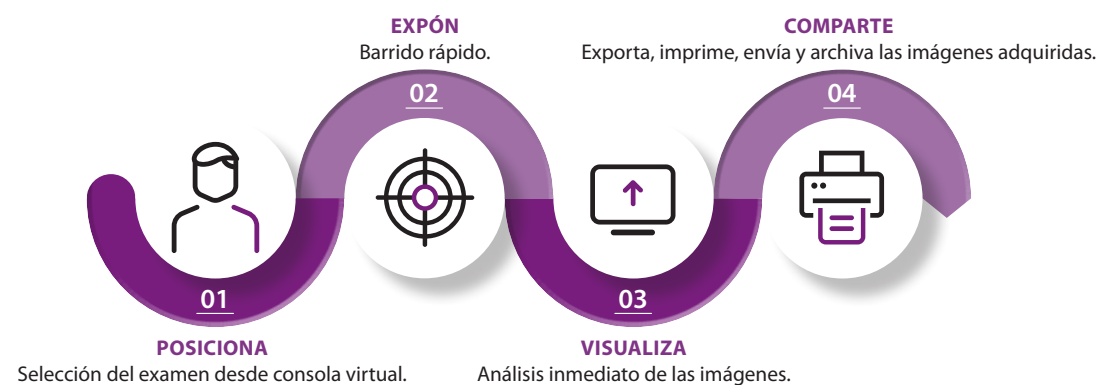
EXPÓN
Barrido rápido.

COMPARTE
Exporta, imprime, envía y archiva las imágenes adquiridas.

02

04

01

03

POSICIONA
Selección del examen desde consola virtual.

VISUALIZA
Análisis inmediato de las imágenes.